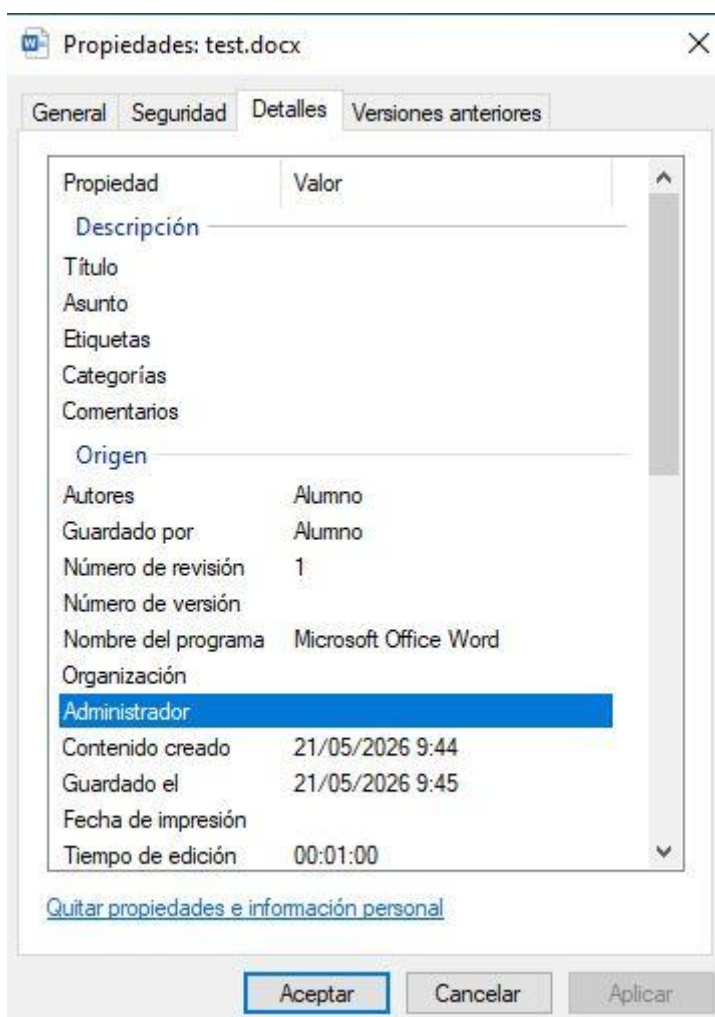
Propiedades: test.docx

General | Seguridad | Detalles | Versiones anteriores

| Propiedad | Valor |
|---|---|
| **Descripción** | |
| Título | |
| Asunto | |
| Etiquetas | |
| Categorías | |
| Comentarios | |
| **Origen** | |
| Autores | Alumno |
| Guardado por | Alumno |
| Número de revisión | 1 |
| Número de versión | |
| Nombre del programa | Microsoft Office Word |
| Organización | |
| Administrador | |
| Contenido creado | 21/05/2026 9:44 |
| Guardado el | 21/05/2026 9:45 |
| Fecha de impresión | |
| Tiempo de edición | 00:01:00 |

Quitar propiedades e información personal

Aceptar | Cancelar | Aplicar